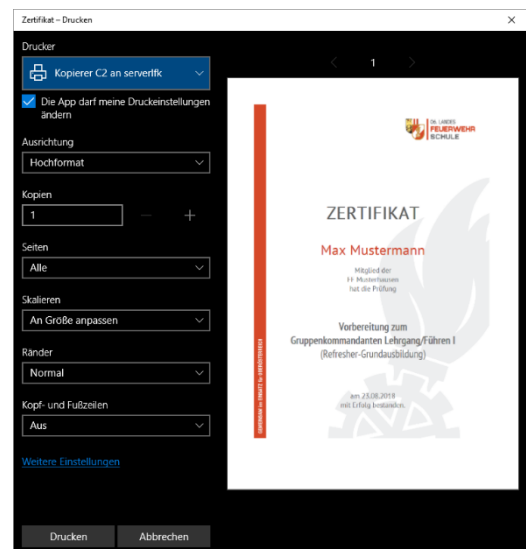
Zertifikat – Drucken

Drucker

Kopierer C2 an serverlfk

Die App darf meine Druckeinstellungen ändern

Ausrichtung

Hochformat

Kopien

1

Seiten

Alle

Skalieren

An Größe anpassen

Ränder

Normal

Kopf- und Fußzeilen

Aus

Weitere Einstellungen

Drucken

Abbrechen

1

OÖ. LANDES FEUERWEHR SCHULE

ZERTIFIKAT

Max Mustermann

Mitglied der FF Musterhausen hat die Prüfung

Vorbereitung zum Gruppenkommandanten Lehrgang/Führen I (Refresher-Grundausbildung)

am 23.08.2018 mit Erfolg bestanden.

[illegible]